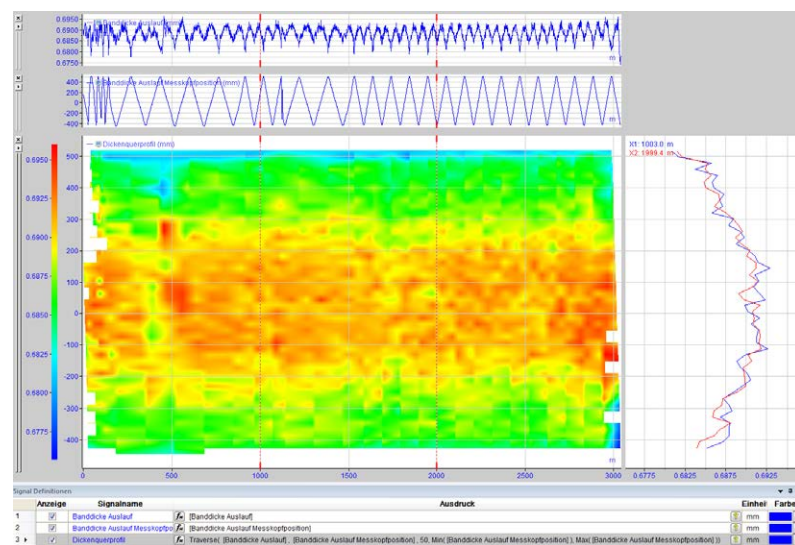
0.6950
0.6900
0.6850
0.6800
0.6750
Banddicke Auslauf (mm)
m

400
200
0
-200
-400
Banddicke Auslauf Messkopfposition (mm)
m

Dickenquerprofil (mm)
0.6950
0.6925
0.6900
0.6875
0.6850
0.6825
0.6800
0.6775
500
400
300
200
100
0
-100
-200
-300
-400
0
500
1000
1500
2000
2500
3000
m

X1: 1003.0 m
X2: 1999.4 m
0.6775
0.6825
0.6875
0.6925

Signal Definitionen

| | Anzeige | Signalname | | Ausdruck | | Einheit | Farbe |
|---|---|---|---|---|---|---|---|
| 1 | ✓ | Banddicke Auslauf | fx | [Banddicke Auslauf] | | mm | |
| 2 | ✓ | Banddicke Auslauf Messkopfpo | fx | [Banddicke Auslauf Messkopfposition] | | mm | |
| 3 | ✓ | Dickenquerprofil | fx | Traverse( [Banddicke Auslauf] , [Banddicke Auslauf Messkopfposition] , 50, Min( [Banddicke Auslauf Messkopfposition] ); Max( [Banddicke Auslauf Messkopfposition] )) | | mm | |